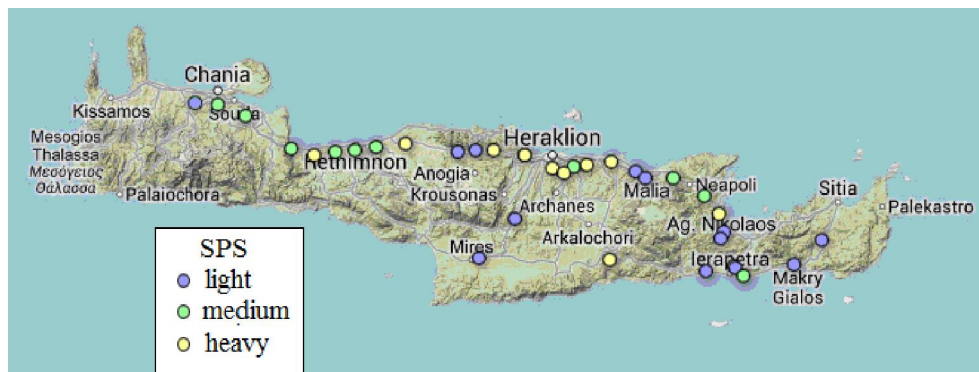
Chania
Kissamos
Souda
Mesogios
Thalassa
Μεσόγειος
Θάλασσα
Palaiochora
Rethimnon
Anogia
Krousonas
Heraklion
Archanes
Arkalochori
Mires
Malia
Neapoli
Ag. Nikolaos
Ierapetra
Sitia
Palekastro
Makry
Gialos

SPS
light
medium
heavy